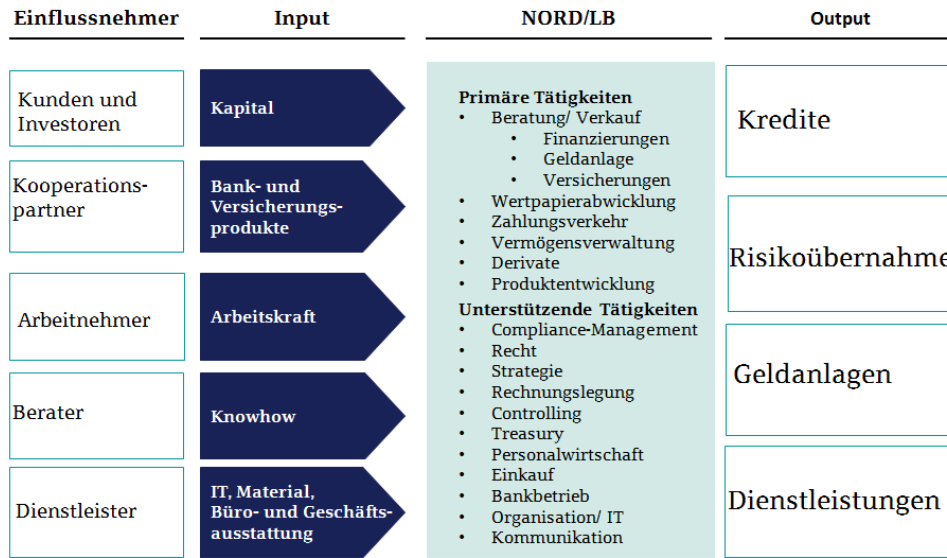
Einflussnehmer

Input

NORD/LB

Output

Kunden und Investoren

Kapital

Kooperationspartner

Bank- und Versicherungsprodukte

Arbeitnehmer

Arbeitskraft

Berater

Knowhow

Dienstleister

IT, Material, Büro- und Geschäftsausstattung

Primäre Tätigkeiten
- Beratung/ Verkauf
  - Finanzierungen
  - Geldanlage
  - Versicherungen
- Wertpapierabwicklung
- Zahlungsverkehr
- Vermögensverwaltung
- Derivate
- Produktentwicklung

Unterstützende Tätigkeiten
- Compliance-Management
- Recht
- Strategie
- Rechnungslegung
- Controlling
- Treasury
- Personalwirtschaft
- Einkauf
- Bankbetrieb
- Organisation/ IT
- Kommunikation

Kredite

Risikoübernahme

Geldanlagen

Dienstleistungen